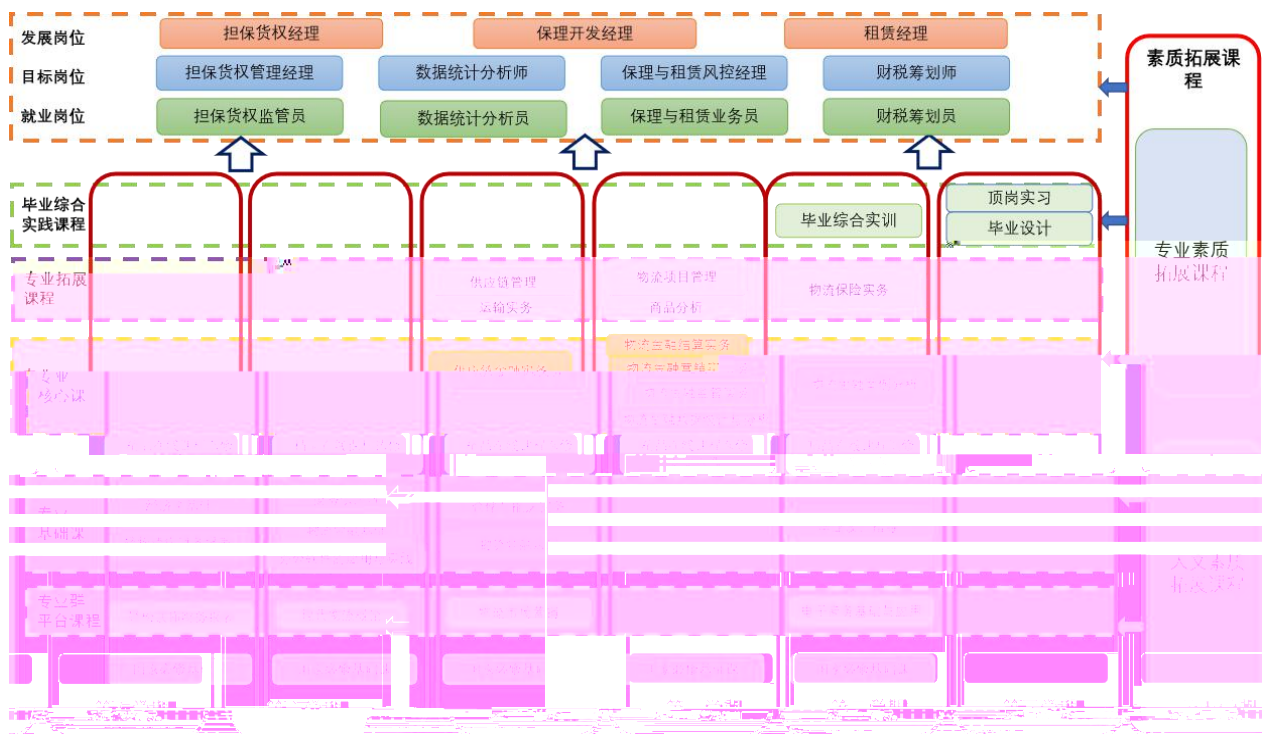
发展岗位
担保货权经理
保理开发经理
租赁经理
目标岗位
担保货权管理经理
数据统计分析师
保理与租赁风控经理
财税筹划师
就业岗位
担保货权监管员
数据统计分析员
保理与租赁业务员
财税筹划员
素质拓展课程
毕业综合实践课程
毕业综合实训
顶岗实习
毕业设计
专业素质拓展课程
专业拓展课程
供应链管理
运输实务
物流项目管理
商品分析
物流保险实务
物流金融结算实务
物流金融营销
专业核心课
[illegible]
专业基础课
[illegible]
人文素质拓展课程
专业群平台课程
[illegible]